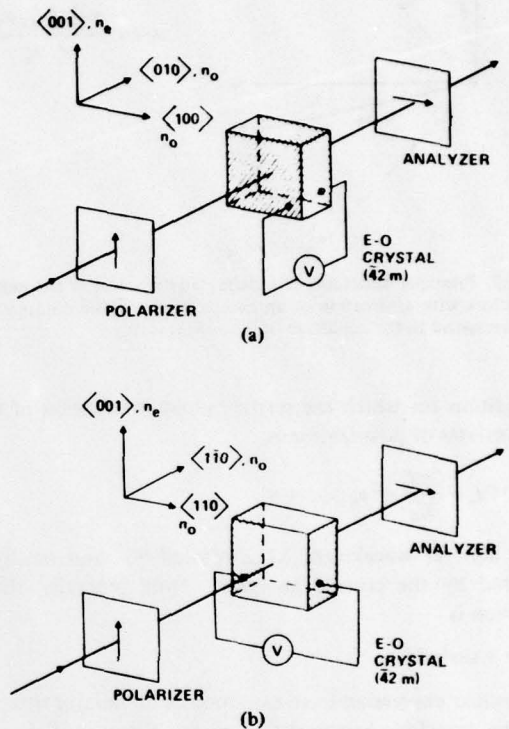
$\langle 001 \rangle$, $n_e$

$\langle 010 \rangle$, $n_o$

$\langle 100 \rangle$ $n_o$

ANALYZER

E-O CRYSTAL ($\bar{4}2$ m)

V

POLARIZER

(a)

$\langle 001 \rangle$, $n_e$

$\langle 1\bar{1}0 \rangle$, $n_o$

$\langle 110 \rangle$ $n_o$

ANALYZER

E-O CRYSTAL ($\bar{4}2$ m)

V

POLARIZER

(b)